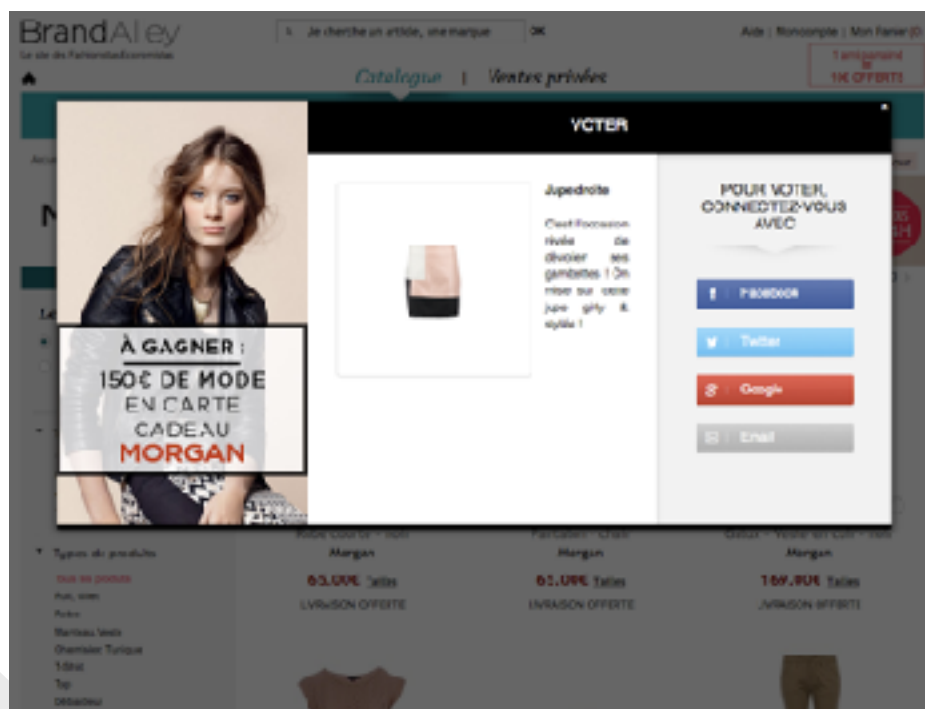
BrandAlley

Le site des Fashion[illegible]

Je cherche un article, une marque OK

Aide | Mon compte | Mon Panier

1 parrainage = 10€ OFFERTS

Catalogue | Ventes privées

VOTER

Jupe droite

C'est l'occasion rêvée de dévoiler ses gambettes ! On mise sur cette jupe girly & stylée !

POUR VOTER, CONNECTEZ-VOUS AVEC

Facebook

Twitter

Google

Email

À GAGNER :
150€ DE MODE EN CARTE CADEAU
MORGAN

Types de produits

Tous les produits

Morgan

65.00€ Tailles

LIVRAISON OFFERTE

Morgan

65.00€ Tailles

LIVRAISON OFFERTE

Morgan

169.00€ Tailles

LIVRAISON OFFERTE

Manteau Veste

Chemisier Tunique

T-Shirt

Top

Débardeur